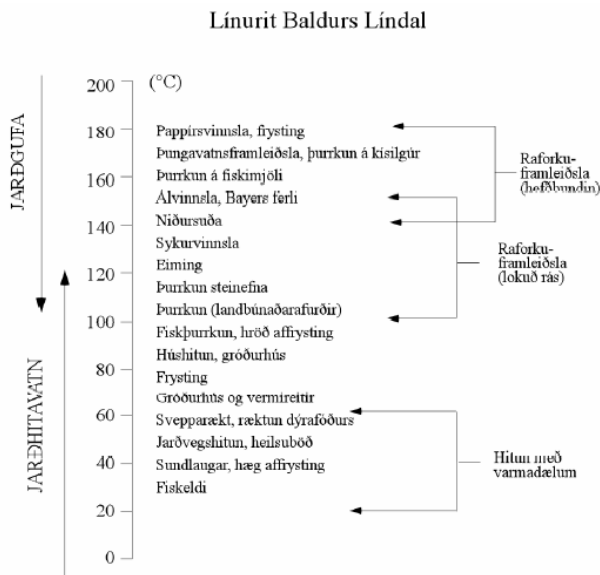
Línurit Baldurs Líndal

JARÐGUFA

JARÐHITAVATN

(°C)

200

180 Pappírsvinnsla, frysting

Þungavatnsframleiðsla, þurrkun á kísilgúr

160 Þurrkun á fiskimjöli

Álvinnsla, Bayers ferli

140 Niðursuða

Sykurvinnsla

120 Eiming

Þurrkun steinefna

100 Þurrkun (landbúnaðarafurðir)

Fiskþurrkun, hröð affrysting

80 Húshitun, gróðurhús

Frysting

Gróðurhús og vermireitir

60 Svepparækt, ræktun dýrafóðurs

Jarðvegshitun, heilsuböð

40 Sundlaugar, hæg affrysting

Fiskeldi

20

0

Raforku-framleiðsla (hefðbundin)

Raforku-framleiðsla (lokuð rás)

Hitun með varmadælum